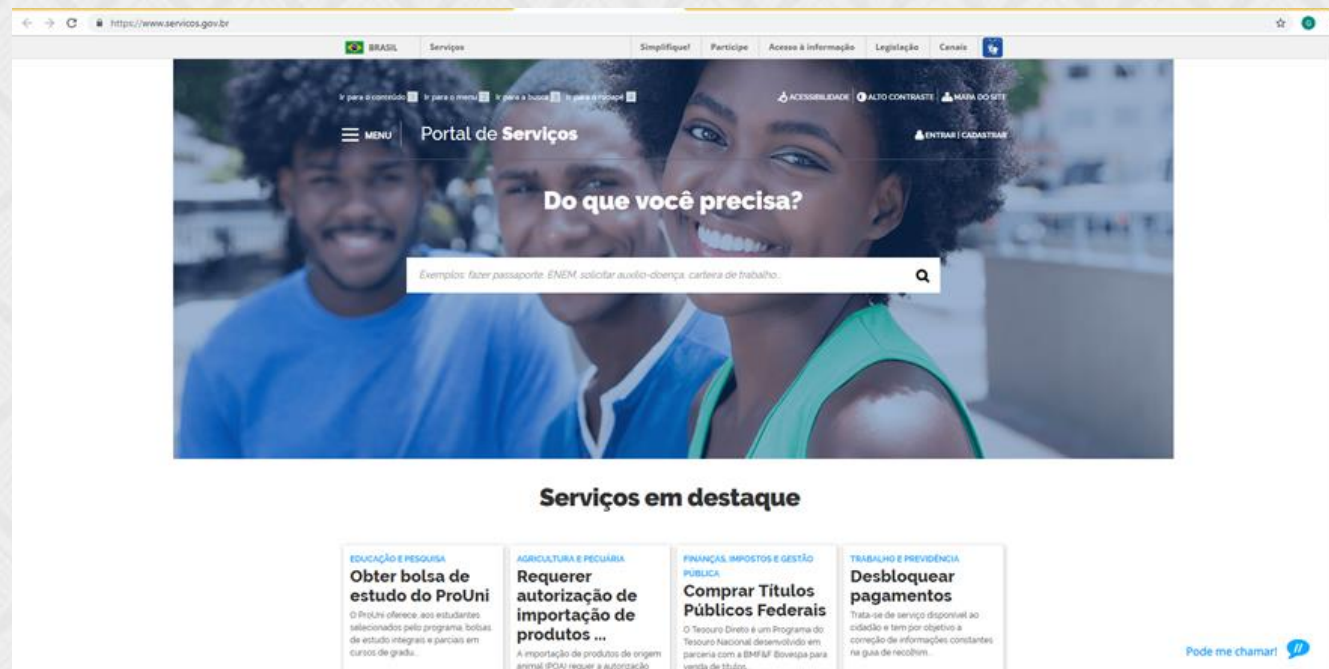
https://www.servicos.gov.br

BRASIL Serviços Simplifique! Participe Acesso à informação Legislação Canais

Ir para o conteúdo 1 Ir para o menu 2 Ir para a busca 3 Ir para o rodapé 4

ACESSIBILIDADE ALTO CONTRASTE MAPA DO SITE

MENU Portal de Serviços

ENTRAR | CADASTRAR

Do que você precisa?

Exemplos: fazer passaporte, ENEM, solicitar auxílio-doença, carteira de trabalho...

Serviços em destaque

EDUCAÇÃO E PESQUISA
Obter bolsa de estudo do ProUni
O ProUni oferece, aos estudantes selecionados pelo programa, bolsas de estudo integrais e parciais em cursos de gradu...

AGRICULTURA E PECUÁRIA
Requerer autorização de importação de produtos ...
A importação de produtos de origem animal (POA) requer a autorização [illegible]

FINANÇAS, IMPOSTOS E GESTÃO PÚBLICA
Comprar Títulos Públicos Federais
O Tesouro Direto é um Programa do Tesouro Nacional desenvolvido em parceria com a BM&F Bovespa para venda de títulos...

TRABALHO E PREVIDÊNCIA
Desbloquear pagamentos
Trata-se de serviço disponível ao cidadão e tem por objetivo a correção de informações constantes na guia de recolhim...

Pode me chamar!